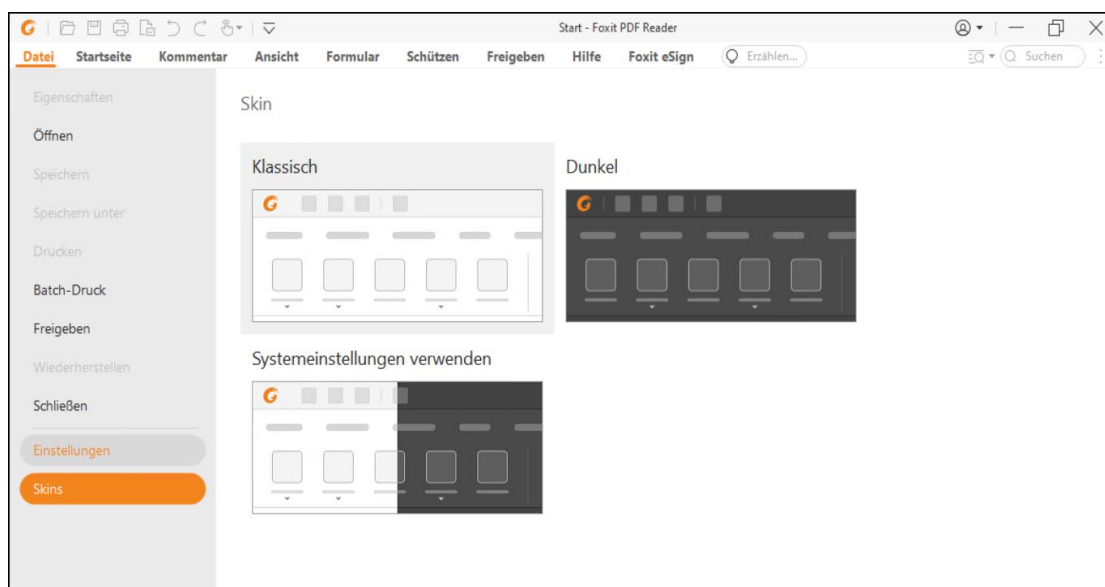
Start - Foxit PDF Reader

Datei Startseite Kommentar Ansicht Formular Schützen Freigeben Hilfe Foxit eSign Erzählen... Suchen

Eigenschaften
Öffnen
Speichern
Speichern unter
Drucken
Batch-Druck
Freigeben
Wiederherstellen
Schließen
Einstellungen
Skins

Skin

Klassisch

Dunkel

Systemeinstellungen verwenden